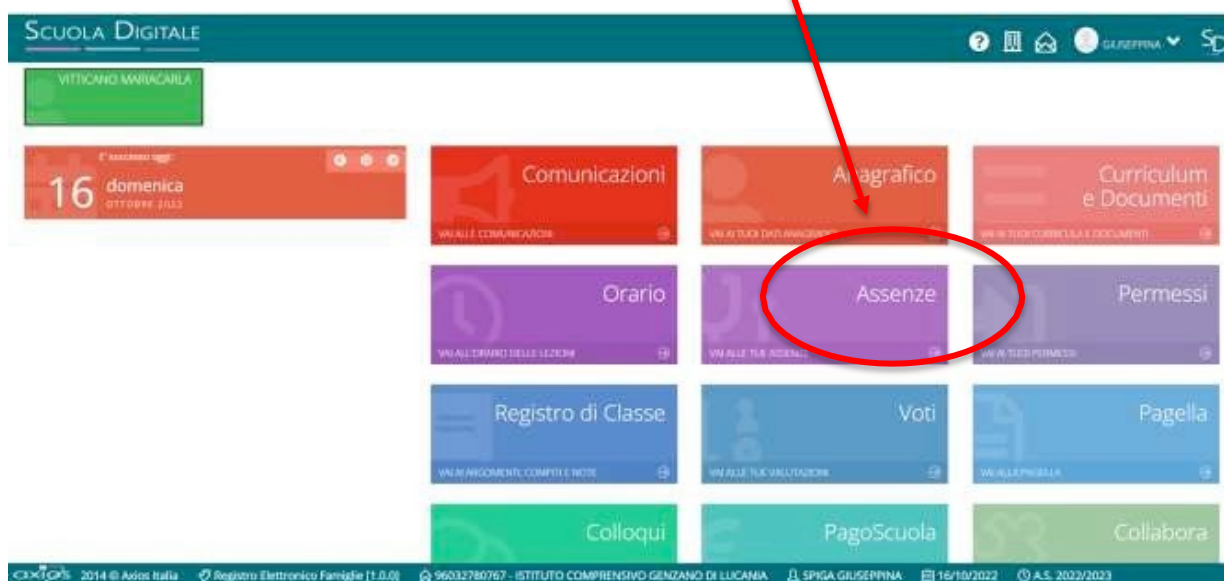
SCUOLA DIGITALE

GIUSEPPINA

VITTICANO MARIACARLA

E' successo oggi

16 domenica OTTOBRE 2022

Comunicazioni
VAI ALLE COMUNICAZIONI

Anagrafico
VAI AI TUOI DATI ANAGRAFICI

Curriculum e Documenti
VAI AI TUOI CURRICULA E DOCUMENTI

Orario
VAI ALL'ORARIO DELLE LEZIONI

Assenze
VAI ALLE TUE ASSENZE

Permessi
VAI AI TUOI PERMESSI

Registro di Classe
VAI AI ARGOMENTI, COMPITI E NOTE

Voti
VAI ALLE TUE VALUTAZIONI

Pagella
VAI ALLE PAGELLA

Colloqui

PagoScuola

Collabora

axios 2014 © Axios Italia   Registro Elettronico Famiglie [1.0.0]   96032780767 - ISTITUTO COMPRENSIVO GENZANO DI LUCANIA   SPIGA GIUSEPPINA   16/10/2022   A.S. 2022/2023